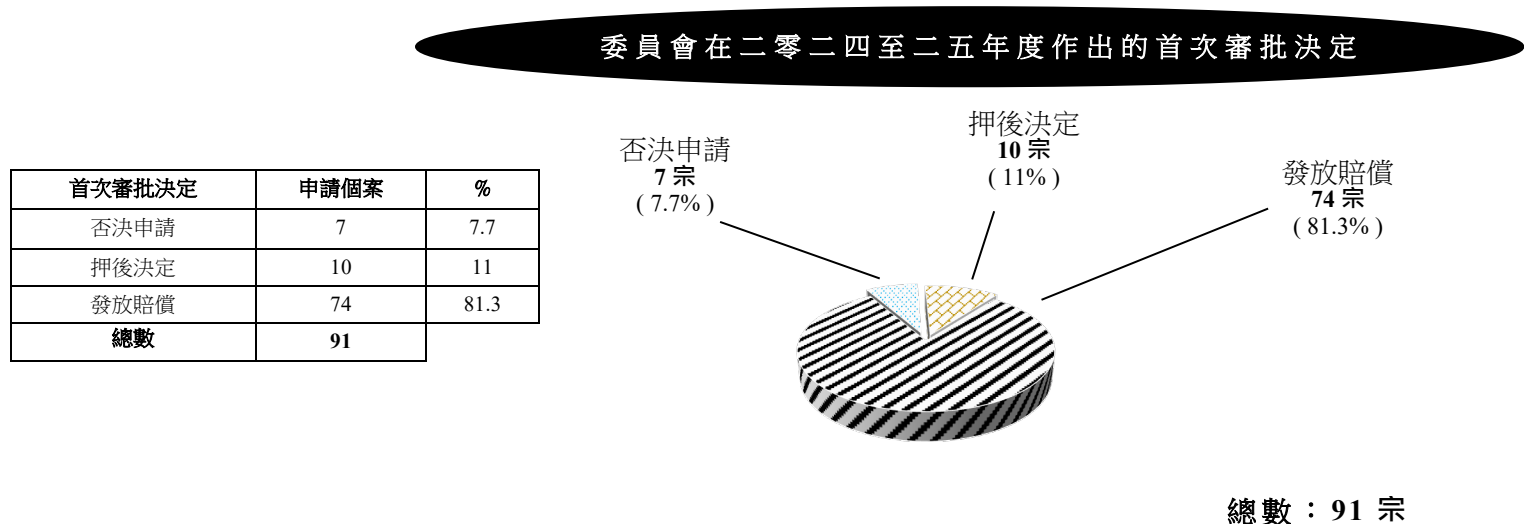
委員會在二零二四至二五年度作出的首次審批決定

| 首次審批決定 | 申請個案 | % |
|---|---|---|
| 否決申請 | 7 | 7.7 |
| 押後決定 | 10 | 11 |
| 發放賠償 | 74 | 81.3 |
| 總數 | 91 | |

否決申請
7 宗
( 7.7% )

押後決定
10 宗
( 11% )

發放賠償
74 宗
( 81.3% )

總數 ： 91 宗